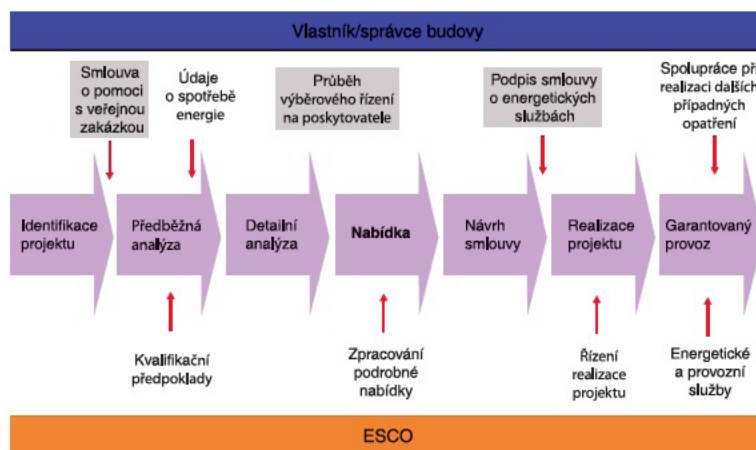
Vlastník/správce budovy

Smlouva o pomoci s veřejnou zakázkou

Údaje o spotřebě energie

Průběh výběrového řízení na poskytovatele

Podpis smlouvy o energetických službách

Spolupráce při realizaci dalších případných opatření

Identifikace projektu

Předběžná analýza

Detailní analýza

Nabídka

Návrh smlouvy

Realizace projektu

Garantovaný provoz

Kvalifikační předpoklady

Zpracování podrobné nabídky

Řízení realizace projektu

Energetické a provozní služby

ESCO